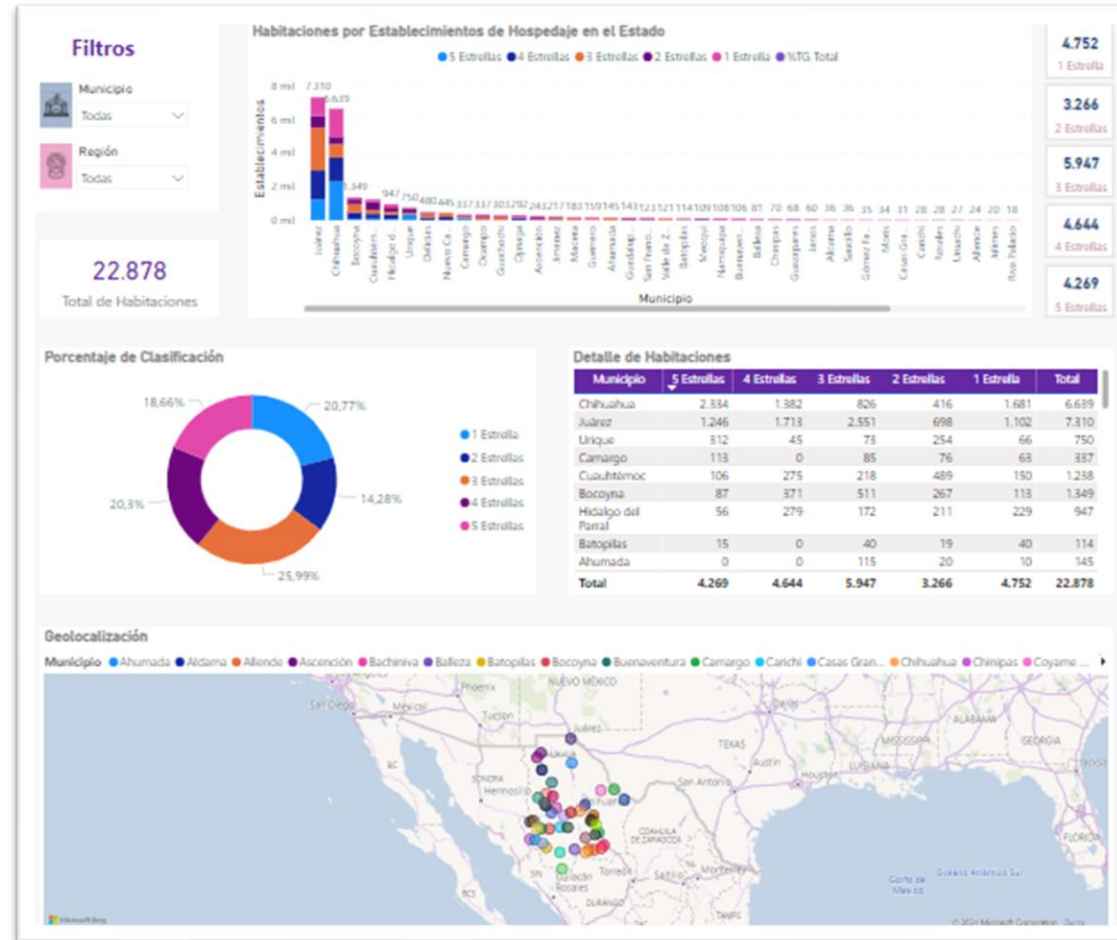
Filtros

Municipio
Todas

Región
Todas

22.878
Total de Habitaciones

Habitaciones por Establecimientos de Hospedaje en el Estado

5 Estrellas 4 Estrellas 3 Estrellas 2 Estrellas 1 Estrella %TG Total

8 mil
6 mil
4 mil
2 mil
0 mil

Establecimientos

7.310 6.689 1.349 947 750 480 445 337 337 303 292 243 217 183 159 145 143 123 121 114 114 109 108 106 81 70 68 60 36 36 35 34 31 28 28 27 24 20 18

Juárez, Chihuahua, Bocoyna, Cuauhtém..., Hidalgo d..., Urique, Delicias, Nuevo Ca..., Camargo, Ocampo, Guachochi, Ojinaga, Ascensión, Jiménez, Madera, Guerrero, Ahumada, Guadalupe..., San Franci..., Valle de Z..., Batopilas, Meoqui, Namiquipa, Buenaven..., Balleza, Chínipas, Guazapares, Janos, Aldama, Saucillo, Gómez Fa..., Moris, Casas Gra..., Carichí, Temósachi, Uruachi, Allende, Aquiles, Rosa Palacio

Municipio

4.752
1 Estrella

3.266
2 Estrellas

5.947
3 Estrellas

4.644
4 Estrellas

4.269
5 Estrellas

Porcentaje de Clasificación

18,66%
20,77%
14,28%
20,3%
25,99%

1 Estrella
2 Estrellas
3 Estrellas
4 Estrellas
5 Estrellas

Detalle de Habitaciones

| Municipio | 5 Estrellas | 4 Estrellas | 3 Estrellas | 2 Estrellas | 1 Estrella | Total |
|---|---|---|---|---|---|---|
| Chihuahua | 2.334 | 1.882 | 826 | 416 | 1.681 | 6.689 |
| Juárez | 1.246 | 1.713 | 2.551 | 698 | 1.102 | 7.310 |
| Urique | 312 | 45 | 73 | 254 | 66 | 750 |
| Camargo | 113 | 0 | 85 | 76 | 63 | 337 |
| Cuauhtémoc | 106 | 275 | 218 | 489 | 150 | 1.238 |
| Bocoyna | 87 | 371 | 511 | 267 | 113 | 1.349 |
| Hidalgo del Parral | 56 | 279 | 172 | 211 | 229 | 947 |
| Batopilas | 15 | 0 | 40 | 19 | 40 | 114 |
| Ahumada | 0 | 0 | 115 | 20 | 10 | 145 |
| Total | 4.269 | 4.644 | 5.947 | 3.266 | 4.752 | 22.878 |

Geolocalización

Municipio Ahumada Aldama Allende Ascención Bachiniva Balleza Batopilas Bocoyna Buenaventura Camargo Carichi Casas Gran... Chihuahua Chinipas Coyame ...

NUEVO MÉXICO Phoenix San Diego Tucson TEXAS ALABAMA GEORGIA Austin San Antonio LUISIANA SONORA Hermosillo COAHUILA DE ZARAGOZA Torreón Monterrey Saltillo Culiacán Rosales DURANGO Golfo de México FLORIDA

Microsoft Bing
© 2024 Microsoft Corporation Terms